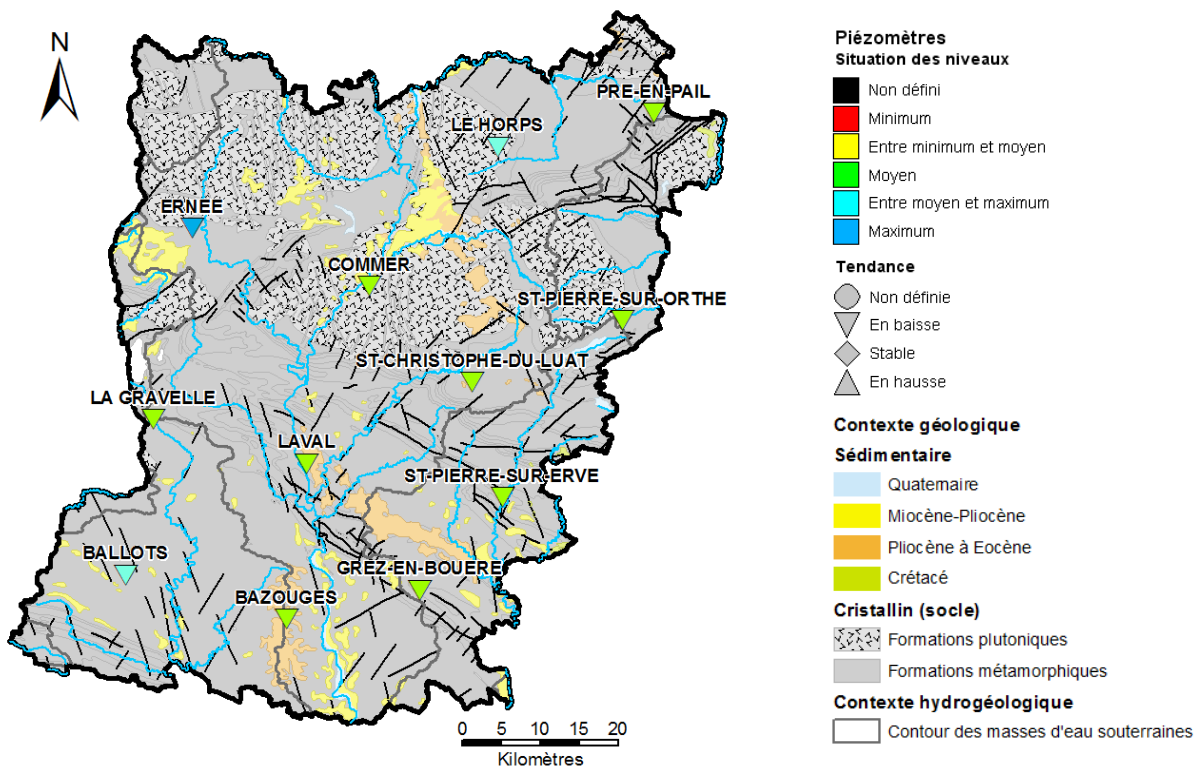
N

PRE-EN-PAIL
LE HORPS
ERNEE
COMMER
ST-PIERRE-SUR-ORTHE
ST-CHRISTOPHE-DU-LUAT
LA GRAVELLE
LAVAL
ST-PIERRE-SUR-ERVE
BALLOTS
GREZ-EN-BOUERE
BAZOUGES

0 5 10 15 20
Kilomètres

Piézomètres
Situation des niveaux
Non défini
Minimum
Entre minimum et moyen
Moyen
Entre moyen et maximum
Maximum
Tendance
Non définie
En baisse
Stable
En hausse
Contexte géologique
Sédimentaire
Quaternaire
Miocène-Pliocène
Pliocène à Eocène
Crétacé
Cristallin (socle)
Formations plutoniques
Formations métamorphiques
Contexte hydrogéologique
Contour des masses d'eau souterraines